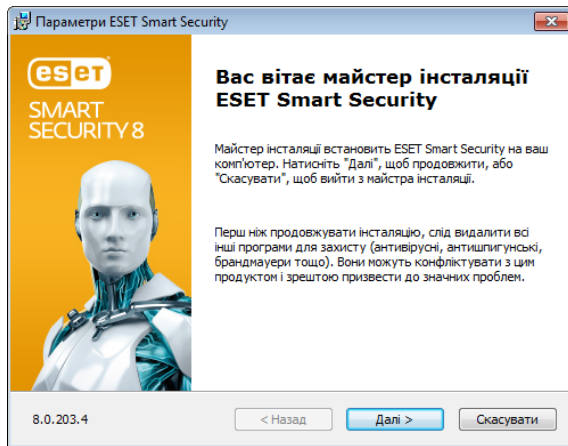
Параметри ESET Smart Security

eset
SMART SECURITY 8

Вас вітає майстер інсталяції ESET Smart Security

Майстер інсталяції встановить ESET Smart Security на ваш комп'ютер. Натисніть "Далі", щоб продовжити, або "Скасувати", щоб вийти з майстра інсталяції.

Перш ніж продовжувати інсталяцію, слід видалити всі інші програми для захисту (антивірусні, антишпигунські, брандмауери тощо). Вони можуть конфліктувати з цим продуктом і зрештою призвести до значних проблем.

8.0.203.4

< Назад

Далі >

Скасувати